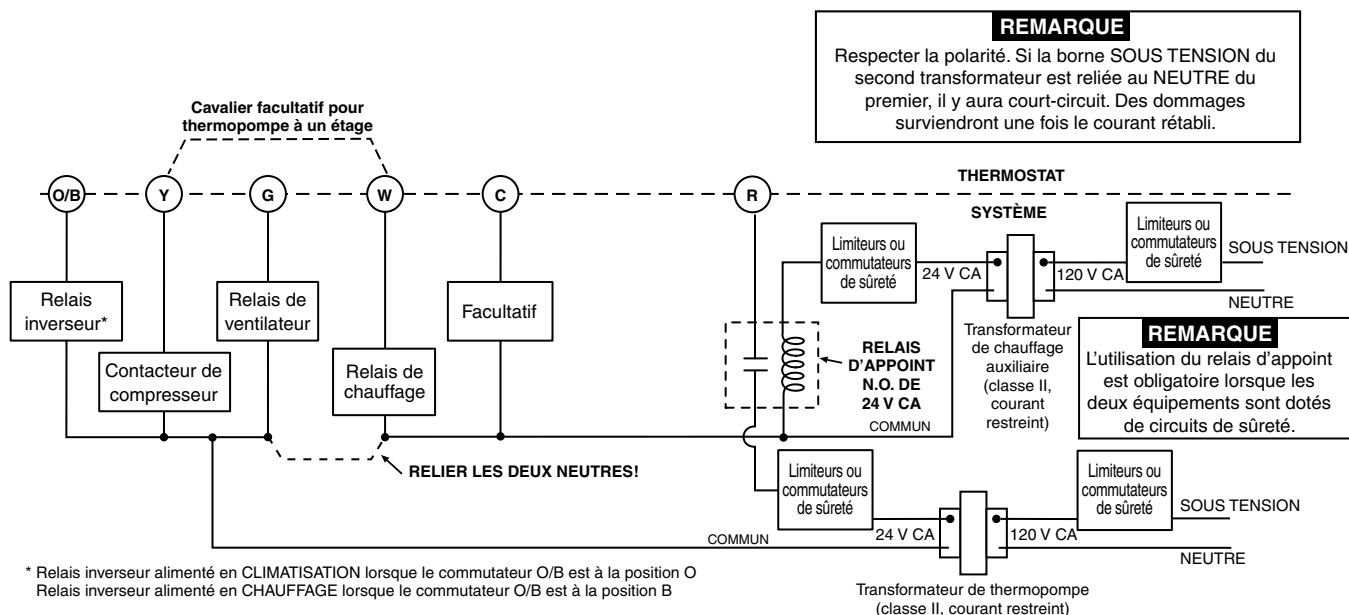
REMARQUE
Respecter la polarité. Si la borne SOUS TENSION du second transformateur est reliée au NEUTRE du premier, il y aura court-circuit. Des dommages surviendront une fois le courant rétabli.

Cavalier facultatif pour thermopompe à un étage

O/B Y G W C R

THERMOSTAT

SYSTÈME

Relais inverseur*

Contacteur de compresseur

Relais de ventilateur

Relais de chauffage

Facultatif

Limiteurs ou commutateurs de sûreté

24 V CA

120 V CA

Limiteurs ou commutateurs de sûreté

SOUS TENSION

NEUTRE

RELAIS D'APPOINT N.O. DE 24 V CA

Transformateur de chauffage auxiliaire (classe II, courant restreint)

REMARQUE
L'utilisation du relais d'appoint est obligatoire lorsque les deux équipements sont dotés de circuits de sûreté.

COMMUN

RELIER LES DEUX NEUTRES!

Limiteurs ou commutateurs de sûreté

24 V CA

120 V CA

Limiteurs ou commutateurs de sûreté

SOUS TENSION

COMMUN

NEUTRE

Transformateur de thermopompe (classe II, courant restreint)

* Relais inverseur alimenté en CLIMATISATION lorsque le commutateur O/B est à la position O
Relais inverseur alimenté en CHAUFFAGE lorsque le commutateur O/B est à la position B